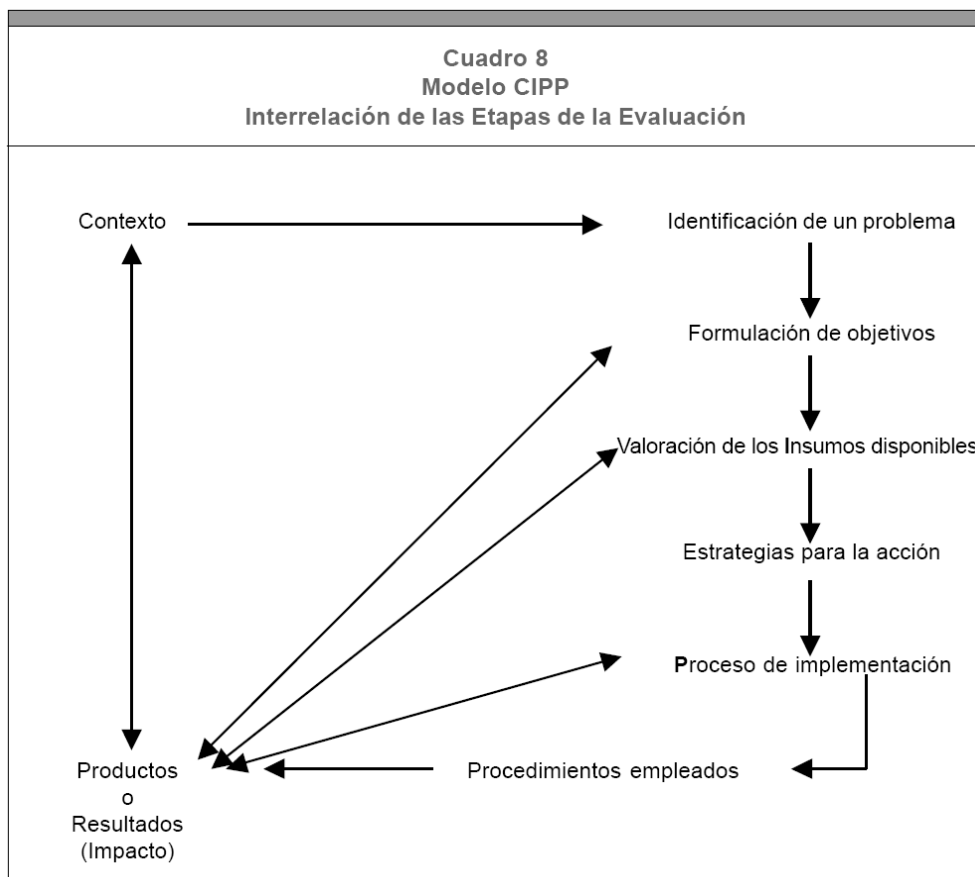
Cuadro 8
Modelo CIPP
Interrelación de las Etapas de la Evaluación

Contexto

Identificación de un problema

Formulación de objetivos

Valoración de los Insumos disponibles

Estrategias para la acción

Proceso de implementación

Procedimientos empleados

Productos
o
Resultados
(Impacto)